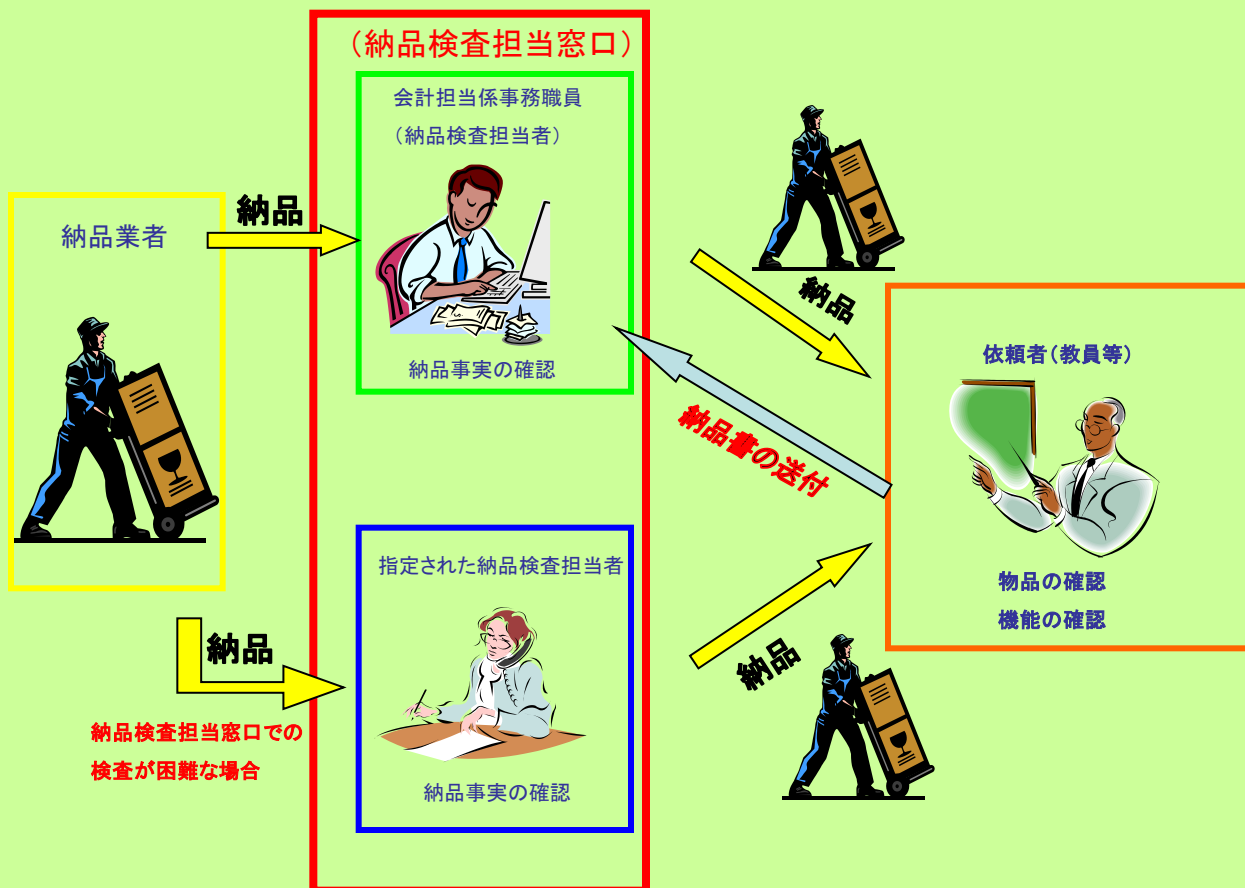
（納品検査担当窓口）

会計担当係事務職員
（納品検査担当者）

納品事実の確認

納品業者

納品

納品

依頼者（教員等）

納品書の送付

物品の確認
機能の確認

指定された納品検査担当者

納品事実の確認

納品

納品検査担当窓口での
検査が困難な場合

納品